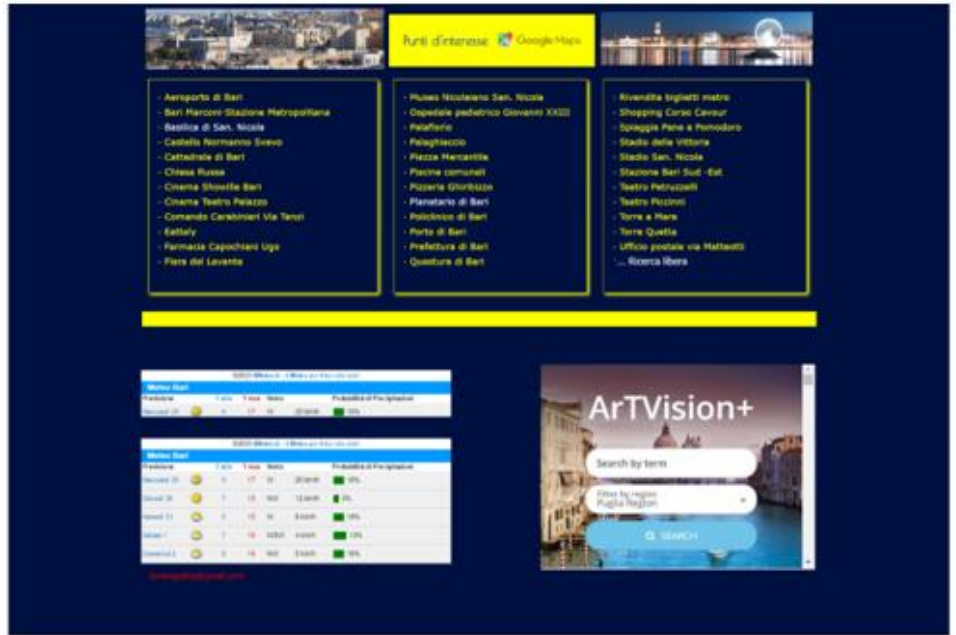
Punti d'interesse Google Maps

- Aeroporto di Bari
- Bari Marconi-Stazione Metropolitana
- Basilica di San. Nicola
- Castello Normanno Svevo
- Cattedrale di Bari
- Chiesa Russa
- Cinema Showville Bari
- Cinema Teatro Palazzo
- Comando Carabinieri Via Tanzi
- Eataly
- Farmacia Capochiani Ugo
- Fiera del Levante

- Museo Nicolaiano San. Nicola
- Ospedale pediatrico Giovanni XXIII
- Palaflorio
- Palaghiaccio
- Piazza Mercantile
- Piscine comunali
- Pizzeria Ghiribizzo
- Planetario di Bari
- Policlinico di Bari
- Porto di Bari
- Prefettura di Bari
- Questura di Bari

- Rivendita biglietti metro
- Shopping Corso Cavour
- Spiaggia Pane e Pomodoro
- Stadio della Vittoria
- Stadio San. Nicola
- Stazione Bari Sud -Est
- Teatro Petruzzelli
- Teatro Piccinni
- Torre a Mare
- Torre Quetta
- Ufficio postale via Matteotti
... Ricerca libera

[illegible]
Meteo Bari
| Previsione | | T.min | T.max | Vento | | Probabilità di Precipitazioni |
|---|---|---|---|---|---|---|
| Mercoledì 29 | | 8 | 17 | N | 20 km/h | 15% |

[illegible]
Meteo Bari
| Previsione | | T.min | T.max | Vento | | Probabilità di Precipitazioni |
|---|---|---|---|---|---|---|
| Mercoledì 29 | | 8 | 17 | N | 20 km/h | 15% |
| Giovedì 30 | | 7 | 15 | NW | 12 km/h | 5% |
| Venerdì 31 | | 5 | 15 | N | 9 km/h | 18% |
| Sabato 1 | | 7 | 16 | SSW | 4 km/h | 13% |
| Domenica 2 | | 8 | 16 | NW | 5 km/h | 18% |

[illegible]

ArTVision+
Search by term
Filter by region
Puglia Region
SEARCH